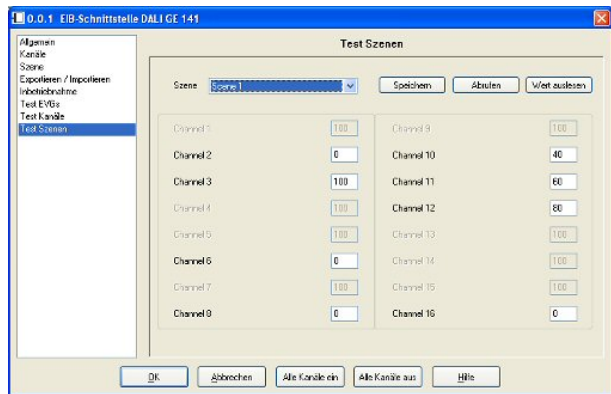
0.0.1 EIB-Schnittstelle DALI GE 141

Allgemein
Kanäle
Szene
Exportieren / Importieren
Inbetriebnahme
Test EVGs
Test Kanäle
Test Szenen

Test Szenen

Szene Szene 1

Speichern Abrufen Wert auslesen

| | | | |
|---|---|---|---|
| Channel 1 | 100 | Channel 9 | 100 |
| Channel 2 | 0 | Channel 10 | 40 |
| Channel 3 | 100 | Channel 11 | 60 |
| Channel 4 | 100 | Channel 12 | 80 |
| Channel 5 | 100 | Channel 13 | 100 |
| Channel 6 | 0 | Channel 14 | 100 |
| Channel 7 | 100 | Channel 15 | 100 |
| Channel 8 | 0 | Channel 16 | 0 |

OK Abbrechen Alle Kanäle ein Alle Kanäle aus Hilfe